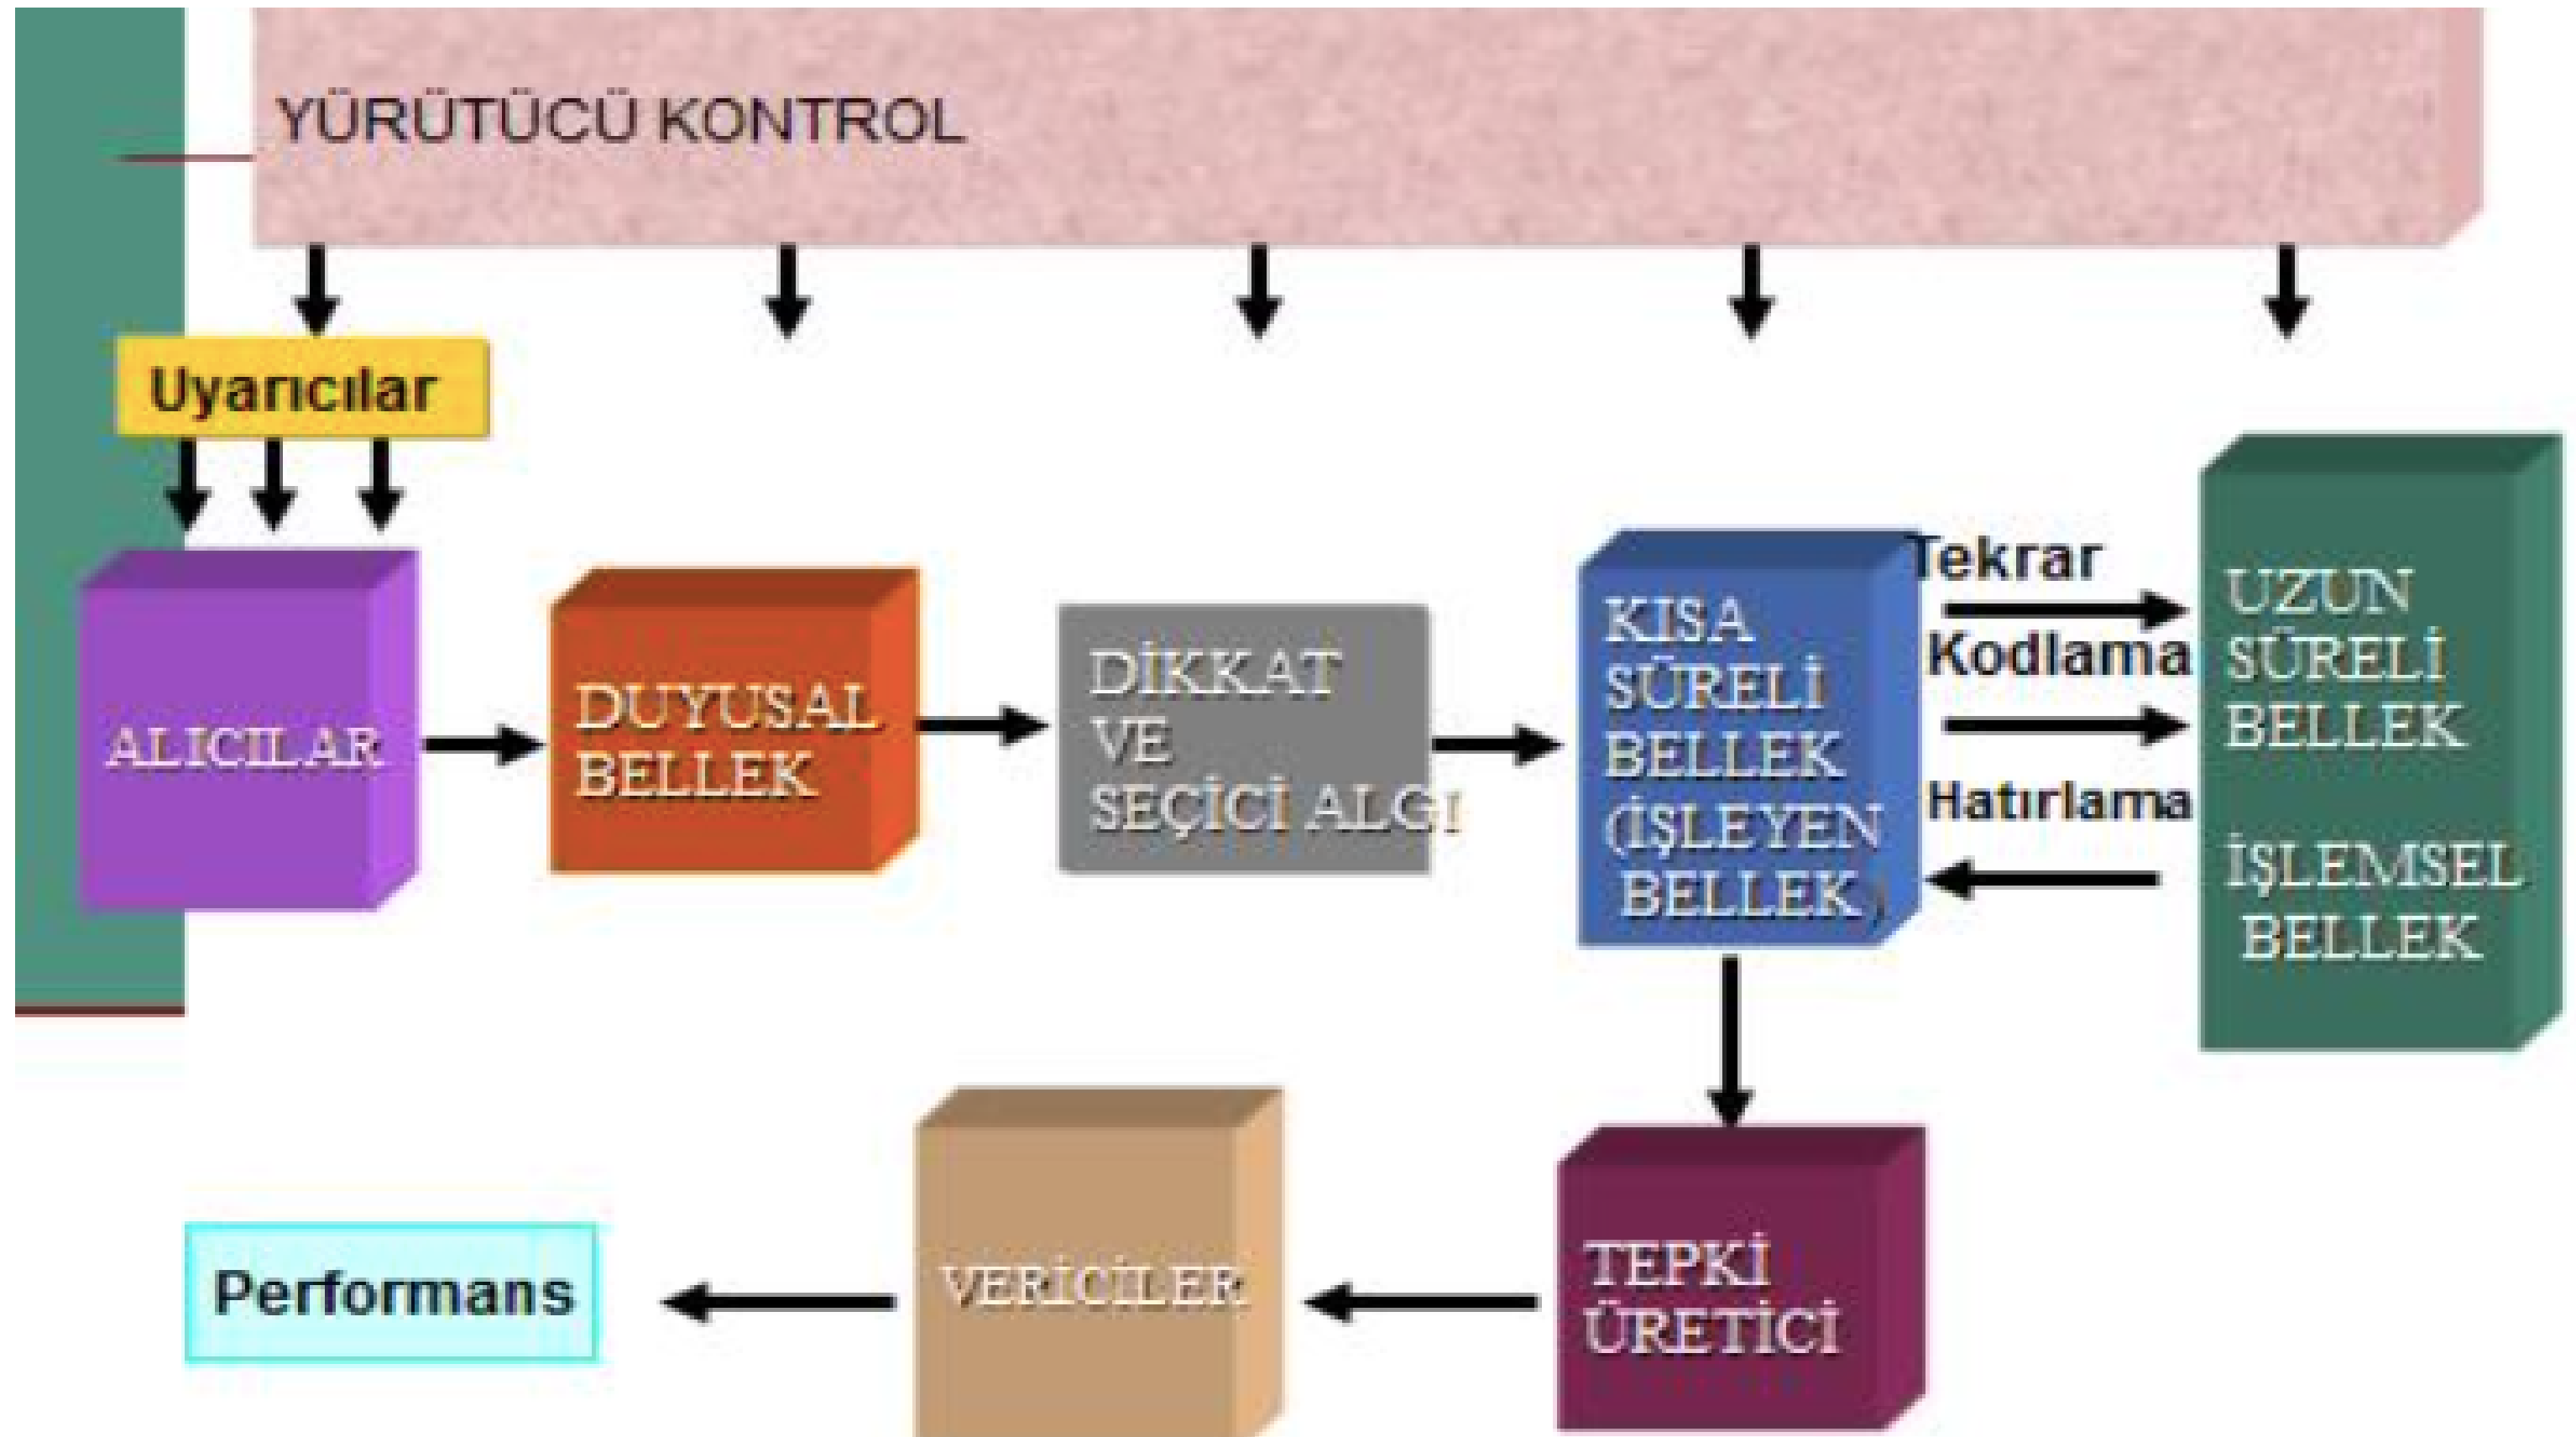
YÜRÜTÜCÜ KONTROL

Uyarıcılar

ALICILAR

DUYUSAL BELLEK

DİKKAT VE SEÇİCİ ALGI

KISA SÜRELİ BELLEK (İŞLEYEN BELLEK)

Tekrar

Kodlama

Hatırlama

UZUN SÜRELİ BELLEK

İŞLEMSEL BELLEK

Performans

VERİCİLER

TEPKİ ÜRETİCİ